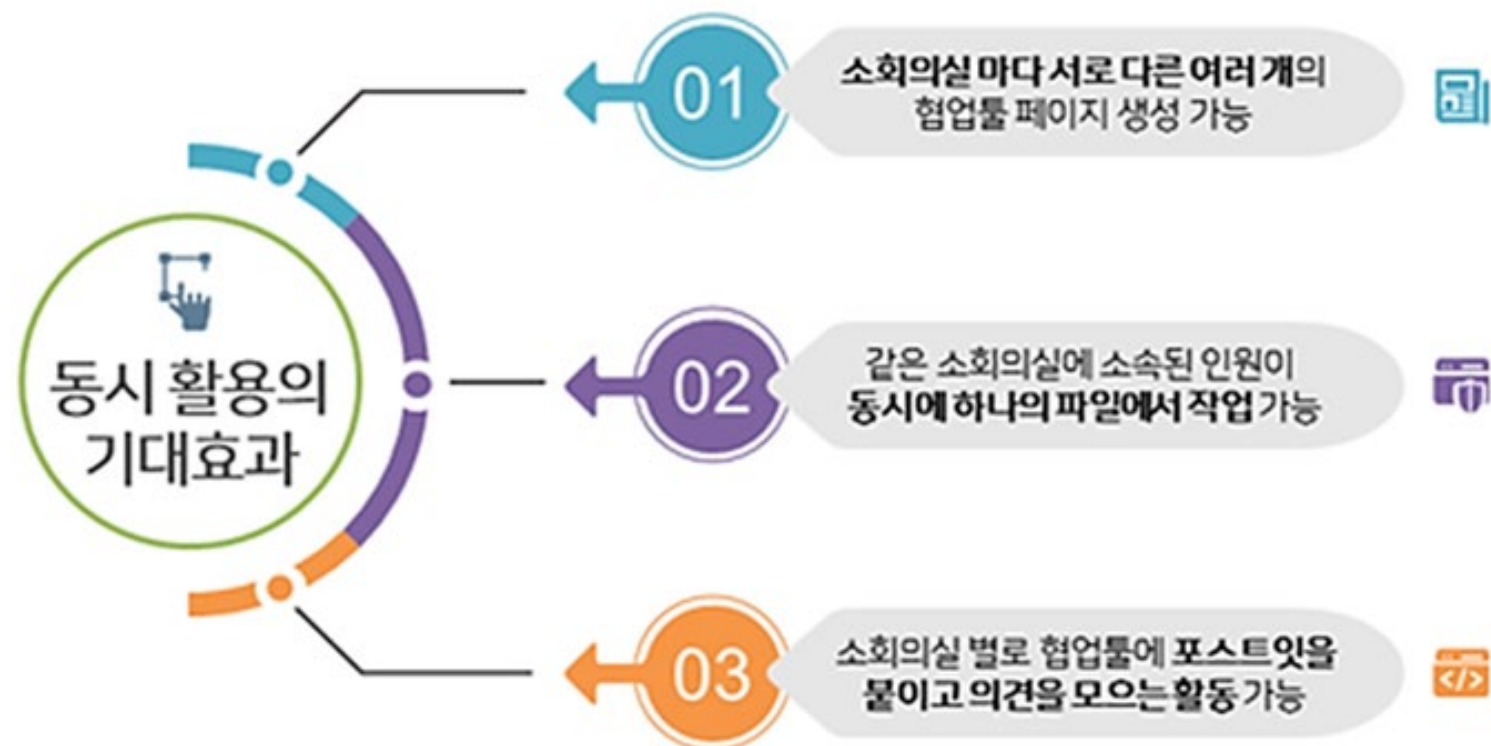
동시 활용의 기대효과

01
소회의실 마다 서로 다른 여러 개의 협업툴 페이지 생성 가능

02
같은 소회의실에 소속된 인원이 동시에 하나의 파일에서 작업 가능

03
소회의실 별로 협업툴에 포스트잇을 붙이고 의견을 모으는 활동 가능

</>